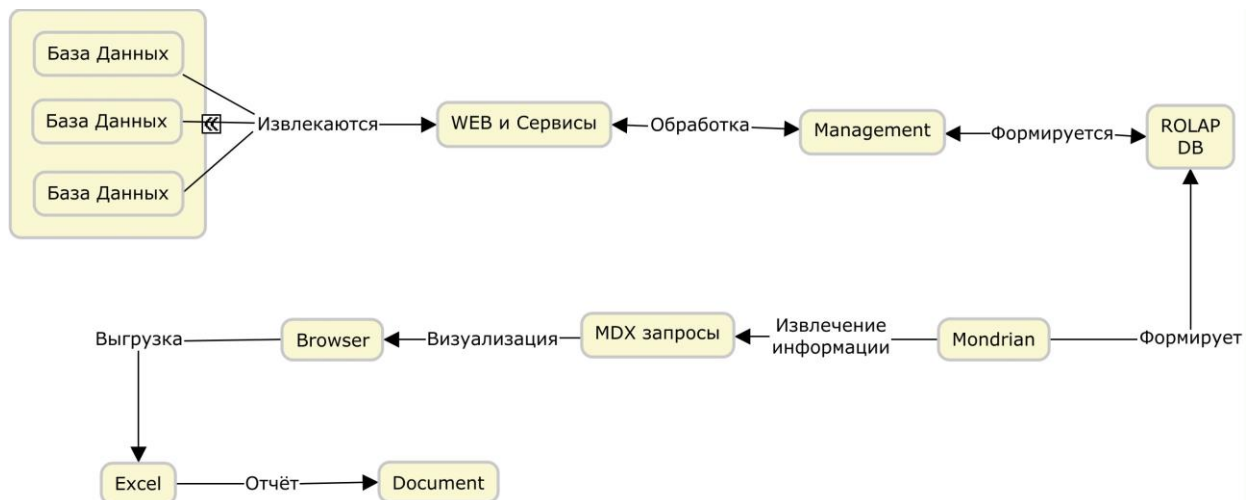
База Данных
База Данных
База Данных
Извлекаются
WEB и Сервисы
Обработка
Management
Формируется
ROLAP DB
Выгрузка
Browser
Визуализация
MDX запросы
Извлечение информации
Mondrian
Формирует
Excel
Отчёт
Document